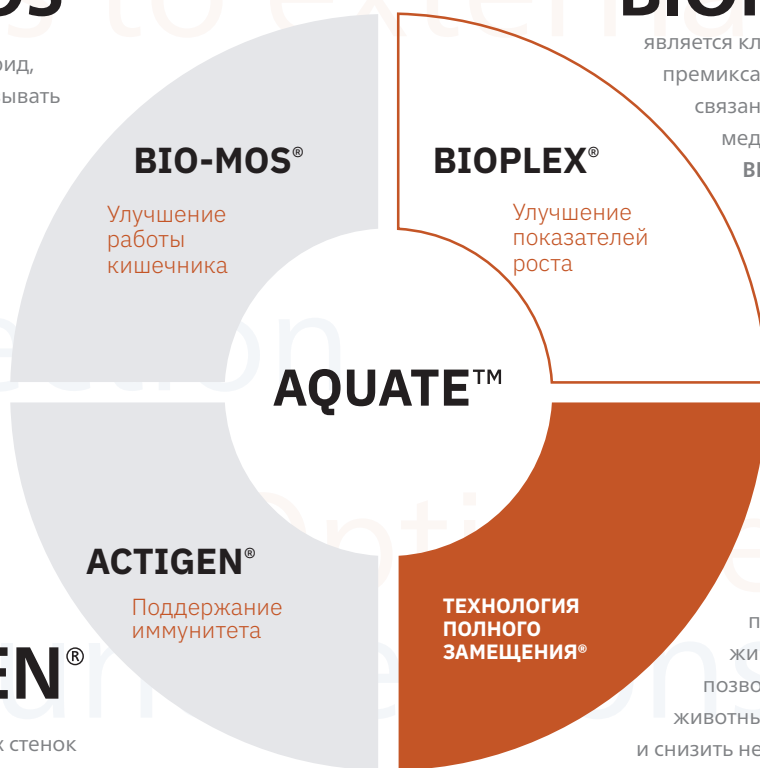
OS

рид,

ывать

BIOP

является кл

премикса

связан

мед

BI

BIO-MOS®

Улучшение работы кишечника

BIOPLEX®

Улучшение показателей роста

AQUATE™

ACTIGEN®

Поддержание иммунитета

ТЕХНОЛОГИЯ ПОЛНОГО ЗАМЕЩЕНИЯ®

EN®

к стенок

п

жи

позво

животны

и снизить не